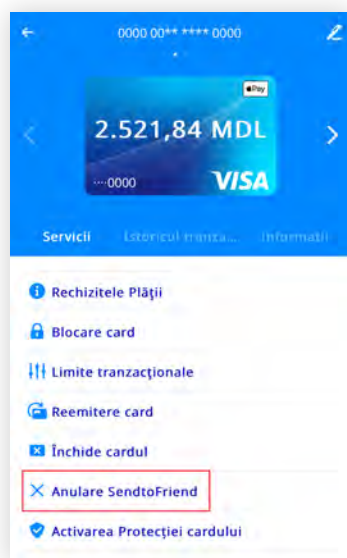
0000 00** **** 0000

Pay

2.521,84 MDL

····0000

VISA

Servicii

Istoricul tranza...

Informatii

Rechizitele Plății

Blocare card

Limite tranzacționale

Reemitere card

Închide cardul

Anulare SendtoFriend

Activarea Protecției cardului